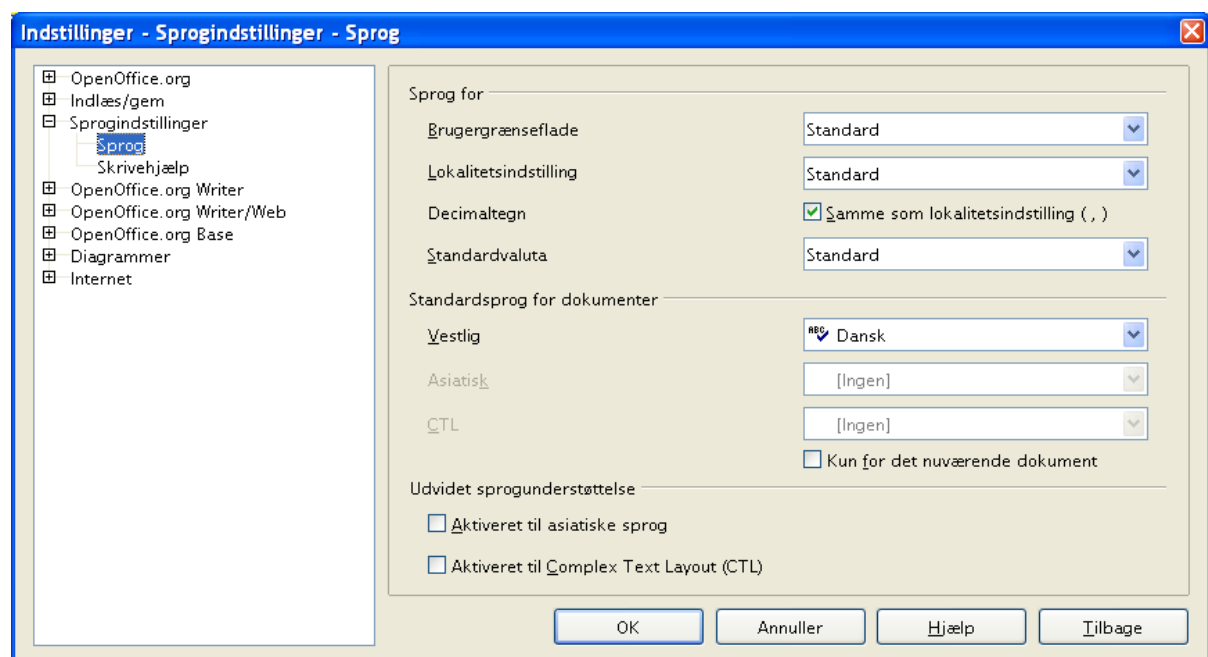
Indstillinger - Sprogindstillinger - Sprog

OpenOffice.org
Indlæs/gem
Sprogindstillinger
Sprog
Skrivehjælp
OpenOffice.org Writer
OpenOffice.org Writer/Web
OpenOffice.org Base
Diagrammer
Internet

Sprog for

Brugergrænseflade | Standard

Lokalitetsindstilling | Standard

Decimaltegn | Samme som lokalitetsindstilling ( , )

Standardvaluta | Standard

Standardsprog for dokumenter

Vestlig | Dansk

Asiatisk | [Ingen]

CTL | [Ingen]

Kun for det nuværende dokument

Udvidet sprogunderstøttelse

Aktiveret til asiatiske sprog

Aktiveret til Complex Text Layout (CTL)

OK | Annuller | Hjælp | Tilbage